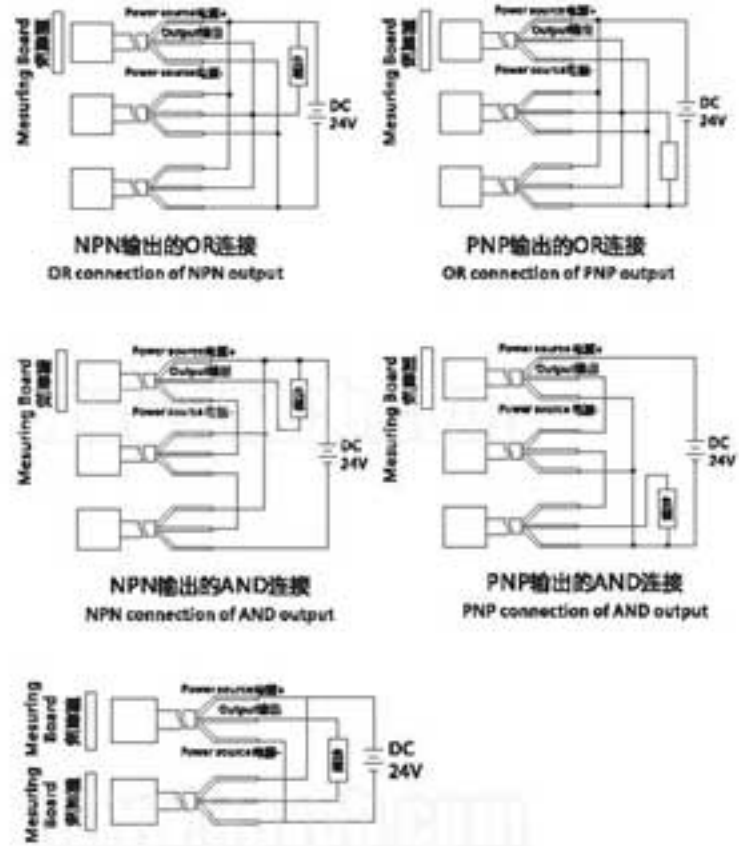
Mesuring Board 测量板

Power source电源+

Output输出

Power source电源-

负载

DC 24V

NPN输出的OR连接

OR connection of NPN output

Mesuring Board 测量板

Power source电源+

Output输出

Power source电源-

DC 24V

PNP输出的OR连接

OR connection of PNP output

Mesuring Board 测量板

Power source电源+

Output输出

Power source电源-

负载

DC 24V

NPN输出的AND连接

NPN connection of AND output

Mesuring Board 测量板

Power source电源+

Output输出

Power source电源-

负载

DC 24V

PNP输出的AND连接

PNP connection of AND output

Mesuring Board 测量板

Mesuring Board 测量板

Power source电源+

Output输出

Power source电源-

负载

DC 24V